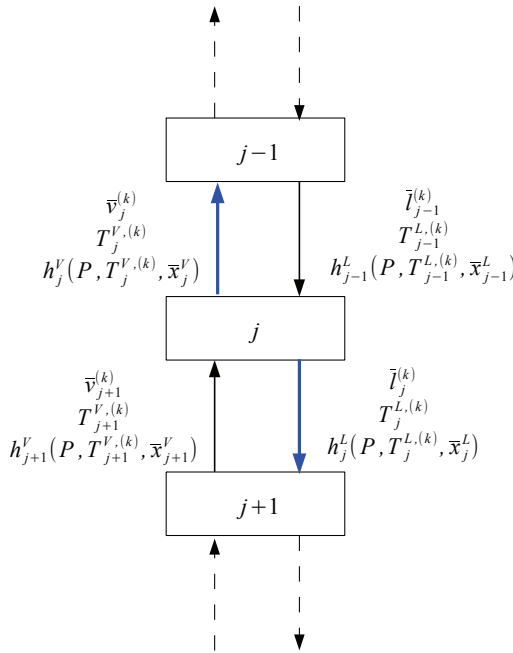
$j-1$

$\bar{v}_j^{(k)}$
$T_j^{V,(k)}$
$h_j^V\left(P, T_j^{V,(k)}, \bar{x}_j^V\right)$

$\bar{l}_{j-1}^{(k)}$
$T_{j-1}^{L,(k)}$
$h_{j-1}^L\left(P, T_{j-1}^{L,(k)}, \bar{x}_{j-1}^L\right)$

$j$

$\bar{v}_{j+1}^{(k)}$
$T_{j+1}^{V,(k)}$
$h_{j+1}^V\left(P, T_{j+1}^{V,(k)}, \bar{x}_{j+1}^V\right)$

$\bar{l}_j^{(k)}$
$T_j^{L,(k)}$
$h_j^L\left(P, T_j^{L,(k)}, \bar{x}_j^L\right)$

$j+1$